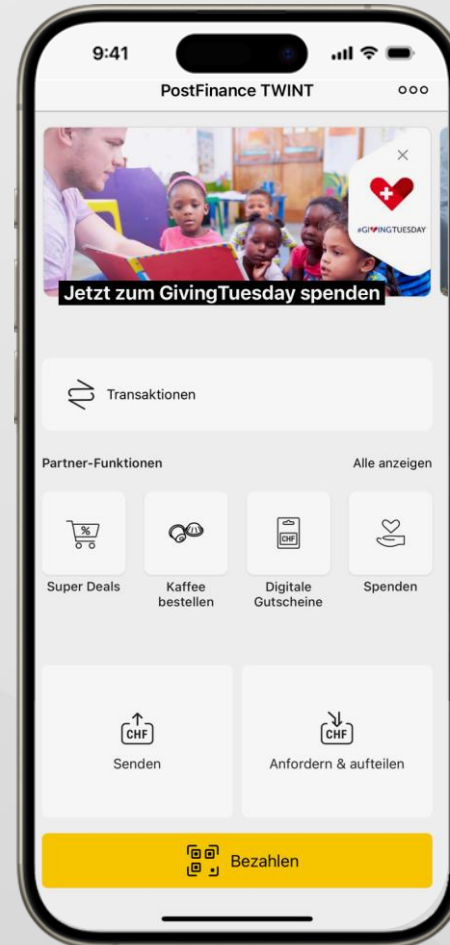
9:41

PostFinance TWINT

#GIVINGTUESDAY

Jetzt zum GivingTuesday spenden

Transaktionen

Partner-Funktionen

Alle anzeigen

%

Super Deals

Kaffee bestellen

CHF

Digitale Gutscheine

Spenden

CHF

Senden

CHF

Anfordern & aufteilen

Bezahlen